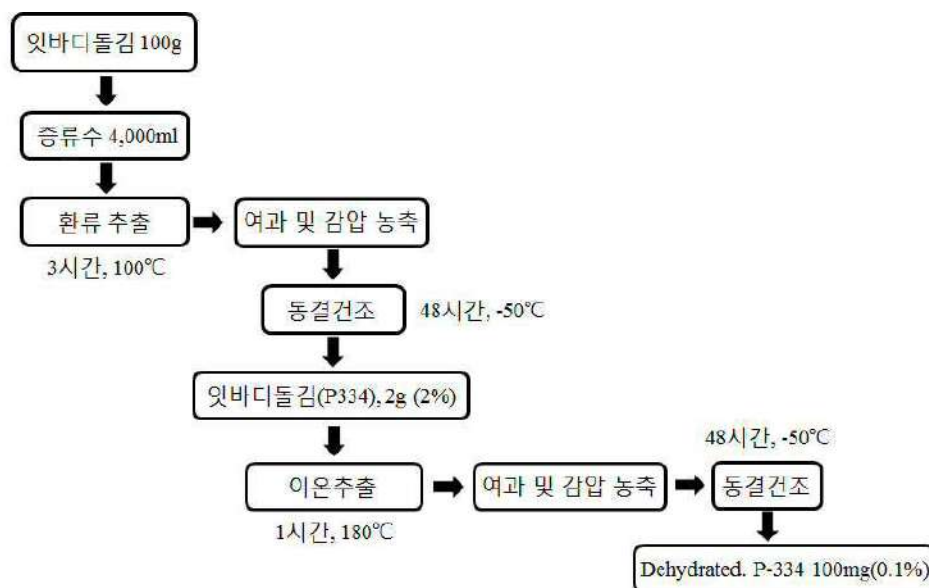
잇바디돌김 100g

증류수 4,000ml

환류 추출

3시간, 100℃

여과 및 감압 농축

동결건조

48시간, -50℃

잇바디돌김(P334), 2g (2%)

이온추출

1시간, 180℃

여과 및 감압 농축

48시간, -50℃

동결건조

Dehydrated. P-334 100mg(0.1%)